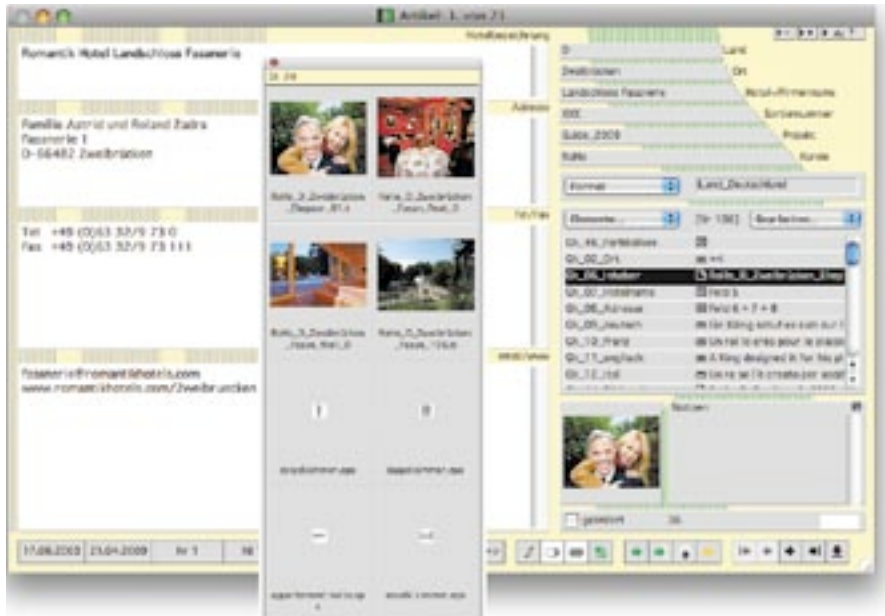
Artikel: 1 von 21

Hotelbezeichnung

Romantik Hotel Landschloss Fasanerie

Adresse

Familie Astrid und Roland Zadra
Fasanerie 1
D-66482 Zweibrücken

Tel/Fax

Tel: +49 (0)63 32/9 73 0
Fax: +49 (0)63 32/9 73 111

Web/Mail

fasanerie@romantikhotels.com
www.romantikhotels.com/Zweibruecken

D Land
Zweibrücken Ort
Landschloss Fasanerie Hotel-/Firmenname
XXX Sortiernummer
Guide_2009 Projekt
Ruhe Kunde

Format
ILand_Deutschland

Elemente...
Nr. 1361
Bearbeiten...

Gt_46_Fettklötze
Gt_02_Ort
Gt_06_Hotel
Gt_07_Hotelname
Gt_08_Adresse
Gt_09_deutsch
Gt_10_franz
Gt_11_englisch
Gt_12_ital

Notizen

gesperrt 36

17.06.2003 21.04.2009 Nr 1

Ruhe_3_Zweibrücken_Fasan_B1.0
Ruhe_3_Zweibrücken_Fasan_Rest_0
Ruhe_3_Zweibrücken_Fasan_Hot_0
Ruhe_3_Zweibrücken_Fasan_10.0